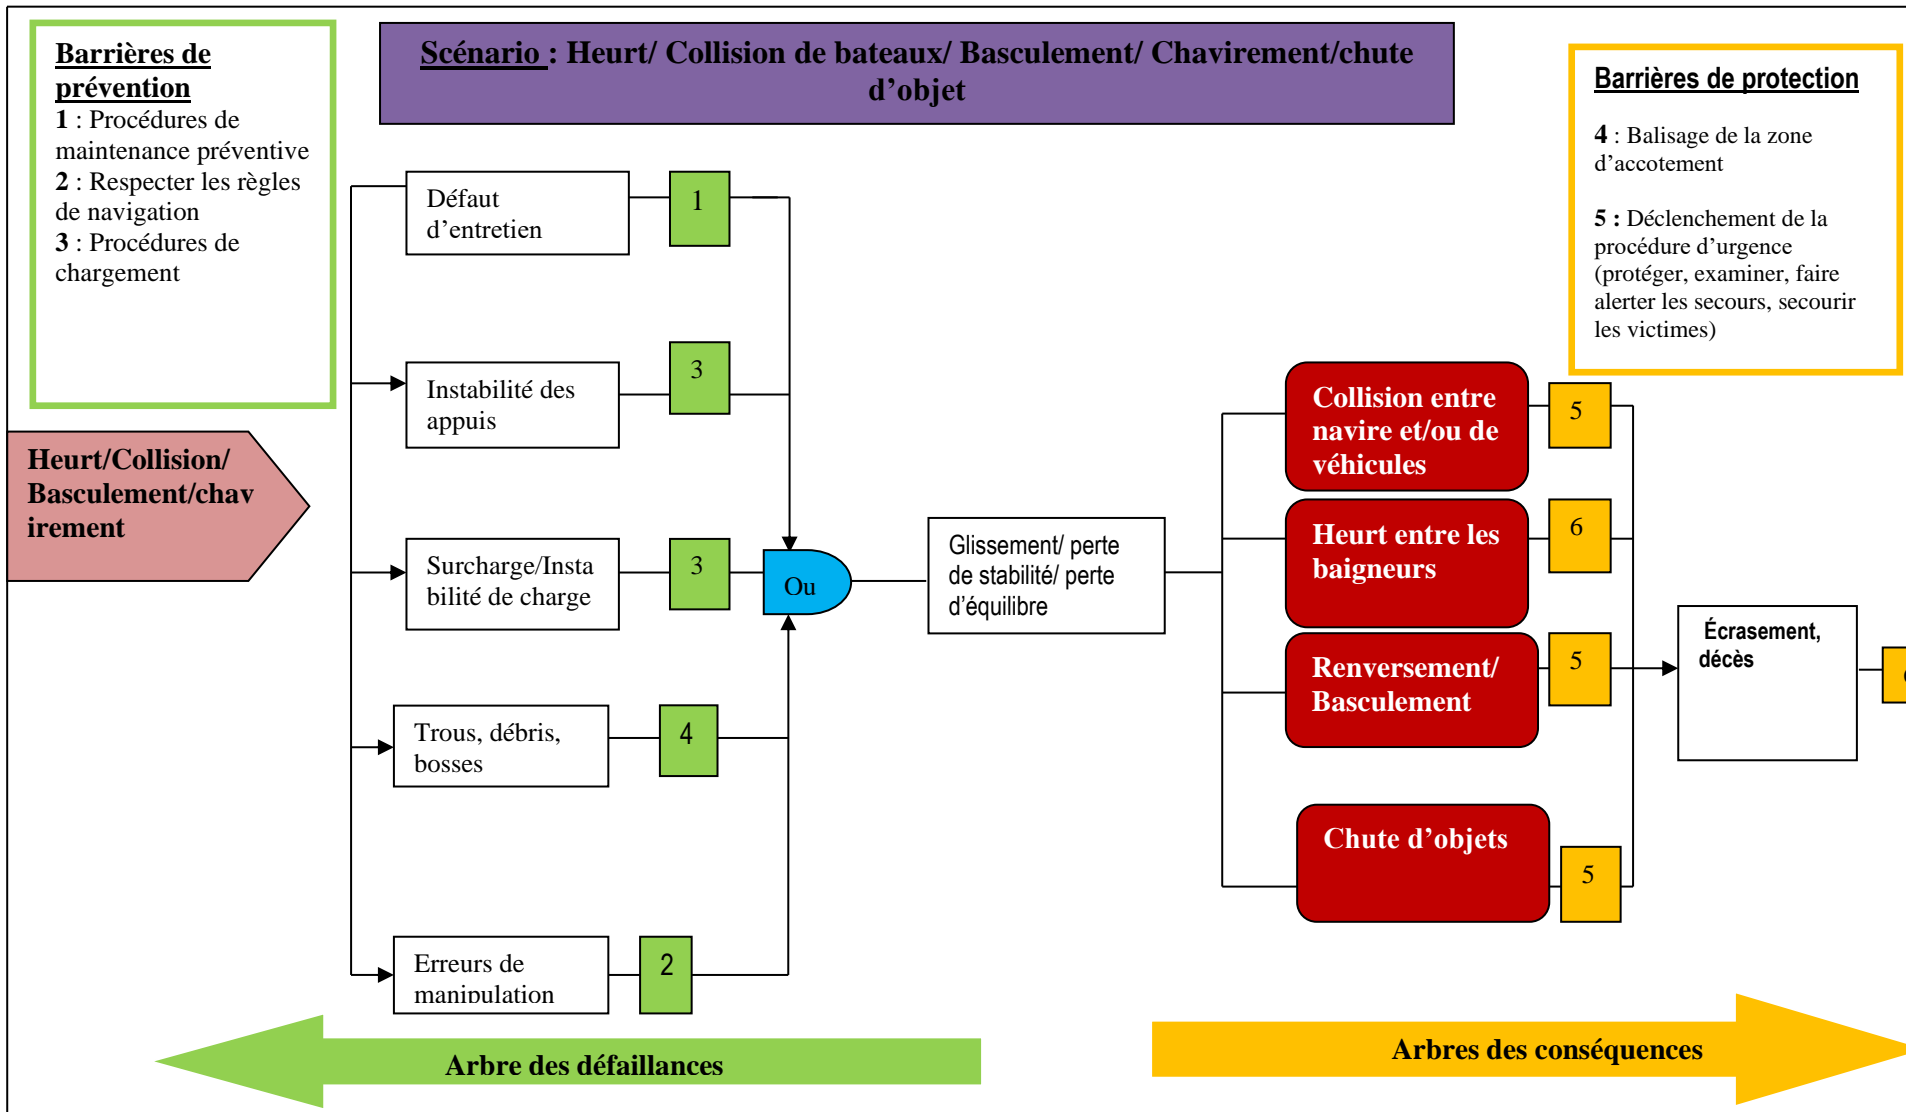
Barrières de prévention
1 : Procédures de maintenance préventive
2 : Respecter les règles de navigation
3 : Procédures de chargement

Scénario : Heurt/ Collision de bateaux/ Basculement/ Chavirement/chute d'objet

Barrières de protection

4 : Balisage de la zone d'accotement

5 : Déclenchement de la procédure d'urgence (protéger, examiner, faire alerter les secours, secourir les victimes)

Heurt/Collision/ Basculement/chavirement

Défaut d'entretien
1

Instabilité des appuis
3

Surcharge/Instabilité de charge
3

Trous, débris, bosses
4

Erreurs de manipulation
2

Ou

Glissement/ perte de stabilité/ perte d'équilibre

Collision entre navire et/ou de véhicules
5

Heurt entre les baigneurs
6

Renversement/ Basculement
5

Chute d'objets
5

Écrasement, décès

Arbre des défaillances

Arbres des conséquences